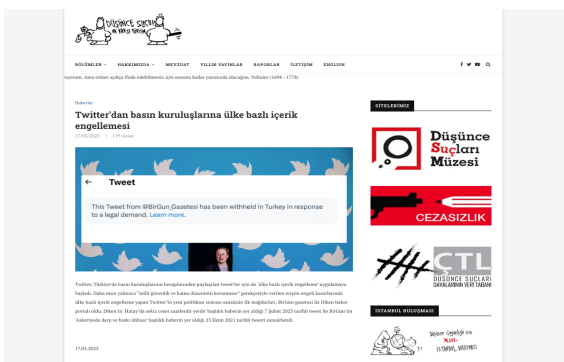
DÜŞÜNCE SUÇU!? NA KARŞI GİRİŞİM

BÖLÜMLER HAKKIMIZDA MEVZUAT YILLIK YAYINLAR RAPORLAR İLETİŞİM ENGLISH

uyorum. Ama onları açıkça ifade edebilmeniz için sonuna kadar yanınızda olacağım. Voltaire (1694 – 1778)

Haberler

Twitter'dan basın kuruluşlarına ülke bazlı içerik engellemesi

17.03.2023 | 119 views

Tweet

This Tweet from @BirGun_Gazetesi has been withheld in Turkey in response to a legal demand. Learn more.

Twitter, Türkiye'de basın kuruluşlarının hesaplarından paylaşılan tweet'ler için de 'ülke bazlı içerik engelleme' uygulamaya başladı. Daha önce yalnızca "millî güvenlik ve kamu düzeninin korunması" gerekçesiyle verilen erişim engeli kararlarında ülke bazlı içerik engelleme yapan Twitter'ın yeni politikası sonrası uzmanlar ilk mağdurları, BirGün gazetesi ile Diken haber portalı oldu. Diken'in "Hatay'da sekiz ceset sınırlarda" başlıklı haberinin yer aldığı 7 Şubat 2023 tarihli tweet ile BirGün'ün "Askeriyede darp ve baskı iddiası" başlıklı haberin yer aldığı 25 Ekim 2021 tarihli tweeti sansürlendi.

17.03.2023

SİTELERİMİZ

Düşünce Suçları Müzesi

CEZASIZLIK

CTL DÜŞÜNCE SUÇLARI DAVALARININ VERİ TABANI

İSTANBUL BULUŞMASI

Düşünce Özgürlüğü için XIII. İSTANBUL BULUŞMASI